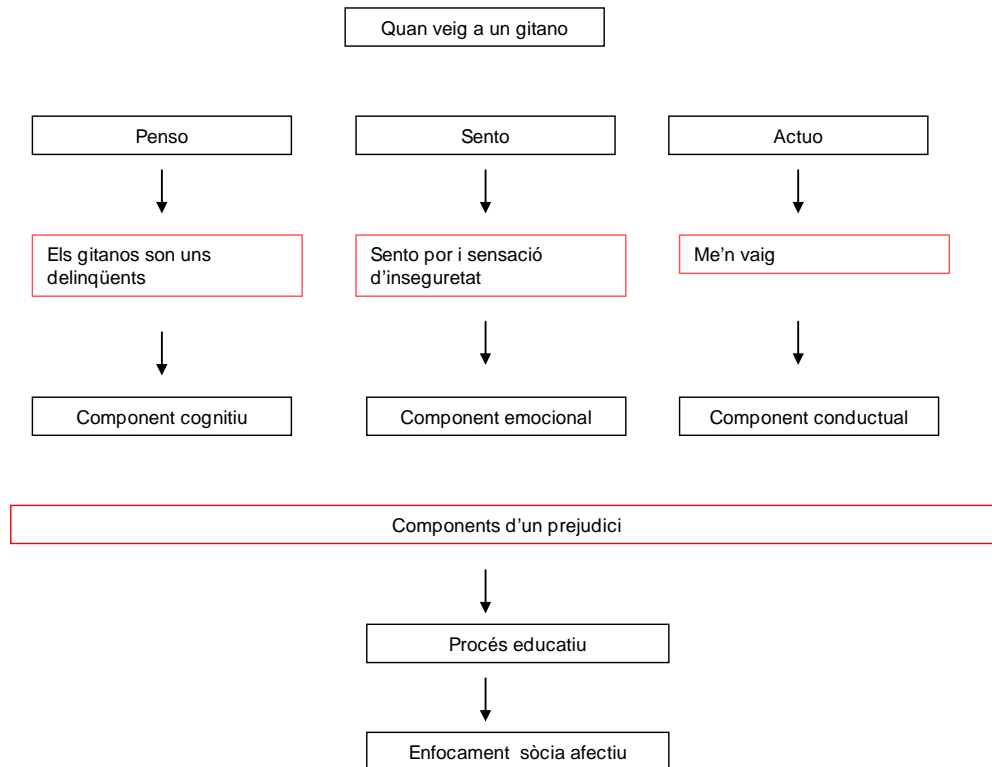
Quan veig a un gitano

Penso

Sento

Actuo

Els gitanos son uns delinqüents

Sento por i sensació d'inseguretat

Me'n vaig

Component cognitiu

Component emocional

Component conductual

Components d'un prejudici

Procés educatiu

Enfocament sòcia afectiu